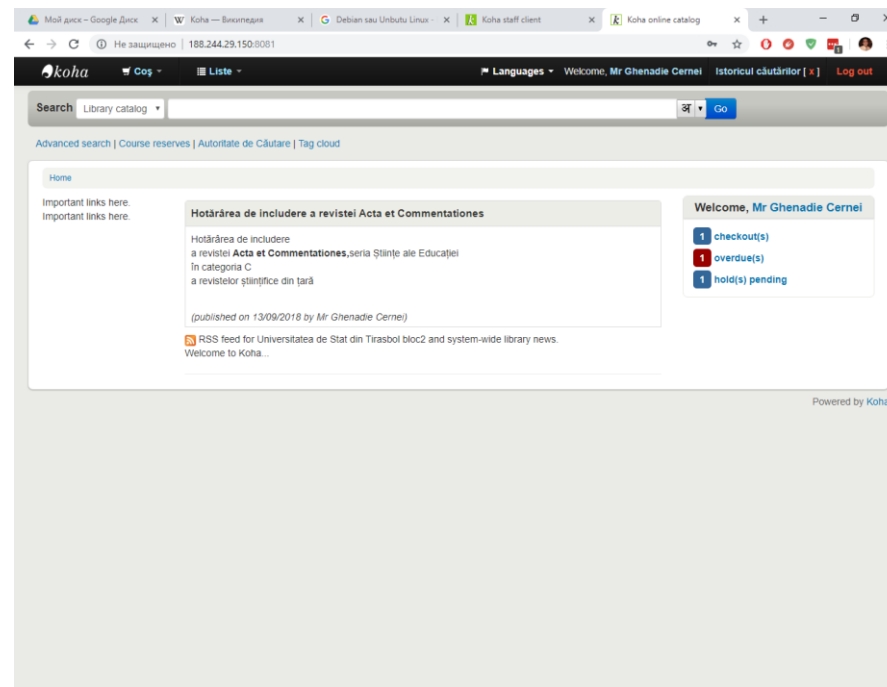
Мой диск – Google Диск ×
W Koha — Википедия ×
G Debian sau Unbutu Linux - ×
Koha staff client ×
Koha online catalog ×
+

Не защищено | 188.244.29.150:8081

koha
Coș
Liste
Languages
Welcome, Mr Ghenadie Cernei
Istoricul căutărilor [ x ]
Log out

Search Library catalog
अ
Go

Advanced search | Course reserves | Autoritate de Căutare | Tag cloud

Home

Important links here.
Important links here.

Hotărârea de includere a revistei Acta et Commentationes

Hotărârea de includere
a revistei **Acta et Commentationes,**seria Științe ale Educației
în categoria C
a revistelor științifice din țară

(published on 13/09/2018 by Mr Ghenadie Cernei)

RSS feed for Universitatea de Stat din Tirasbol bloc2 and system-wide library news.
Welcome to Koha...

Welcome, Mr Ghenadie Cernei

1 checkout(s)
1 overdue(s)
1 hold(s) pending

Powered by Koha